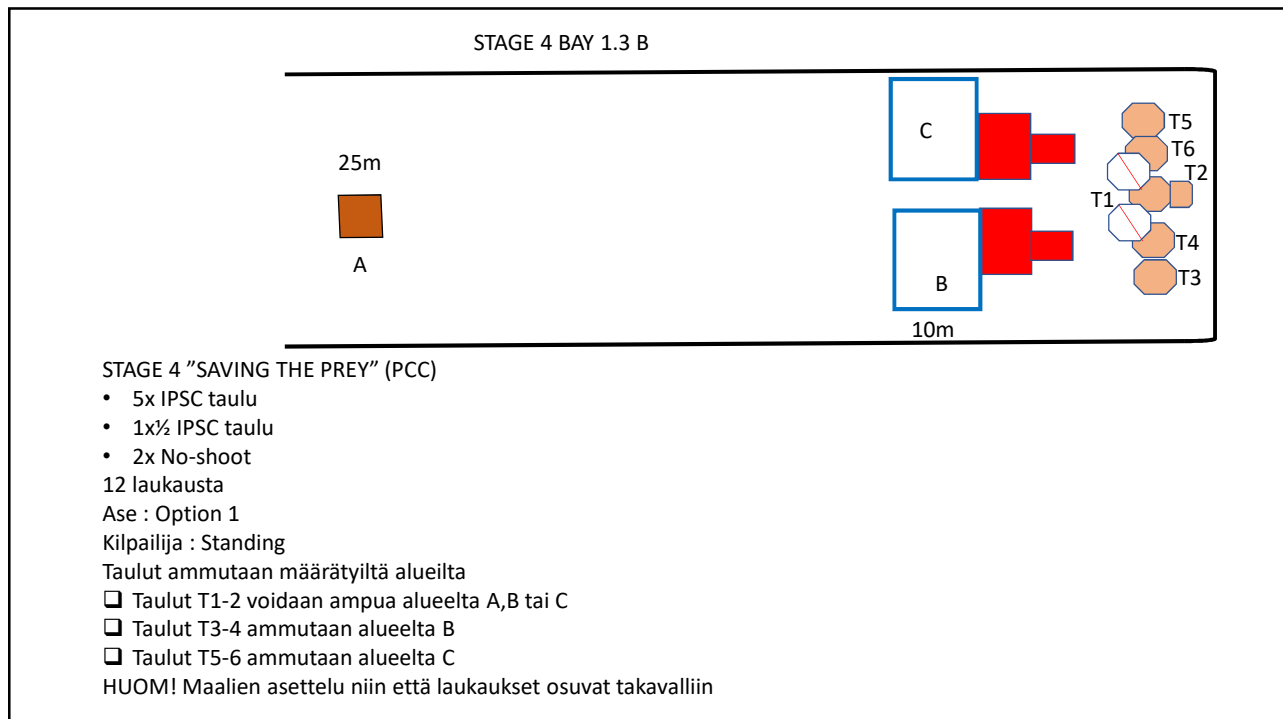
STAGE 4 BAY 1.3 B

25m

A

C

B

10m

T5
T6
T2
T1
T4
T3

STAGE 4 ”SAVING THE PREY” (PCC)
• 5x IPSC taulu
• 1x½ IPSC taulu
• 2x No-shoot
12 laukausta
Ase : Option 1
Kilpailija : Standing
Taulut ammutaan määrätyiltä alueilta
❑ Taulut T1-2 voidaan ampua alueelta A,B tai C
❑ Taulut T3-4 ammutaan alueelta B
❑ Taulut T5-6 ammutaan alueelta C
HUOM! Maalien asettelu niin että laukaukset osuvat takavalliin